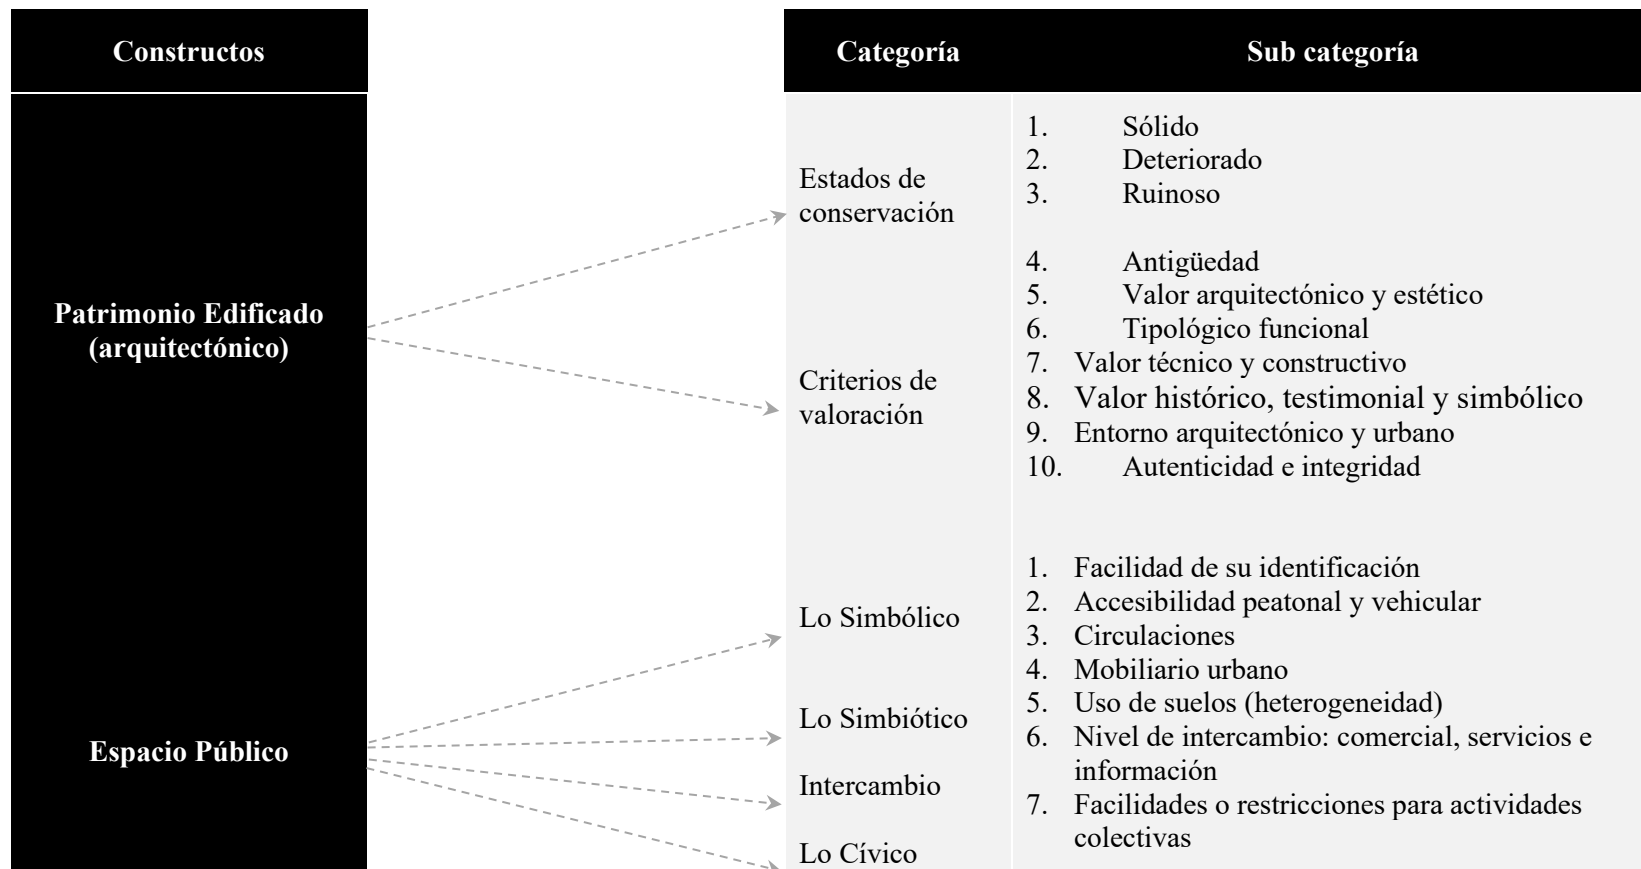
| Constructos | Categoría | Sub categoría |
|---|---|---|
| Patrimonio Edificado (arquitectónico) | Estados de conservación | 1. Sólido<br>2. Deteriorado<br>3. Ruinoso |
| | Criterios de valoración | 4. Antigüedad<br>5. Valor arquitectónico y estético<br>6. Tipológico funcional<br>7. Valor técnico y constructivo<br>8. Valor histórico, testimonial y simbólico<br>9. Entorno arquitectónico y urbano<br>10. Autenticidad e integridad |
| Espacio Público | Lo Simbólico<br>Lo Simbiótico<br>Intercambio<br>Lo Cívico | 1. Facilidad de su identificación<br>2. Accesibilidad peatonal y vehicular<br>3. Circulaciones<br>4. Mobiliario urbano<br>5. Uso de suelos (heterogeneidad)<br>6. Nivel de intercambio: comercial, servicios e información<br>7. Facilidades o restricciones para actividades colectivas |